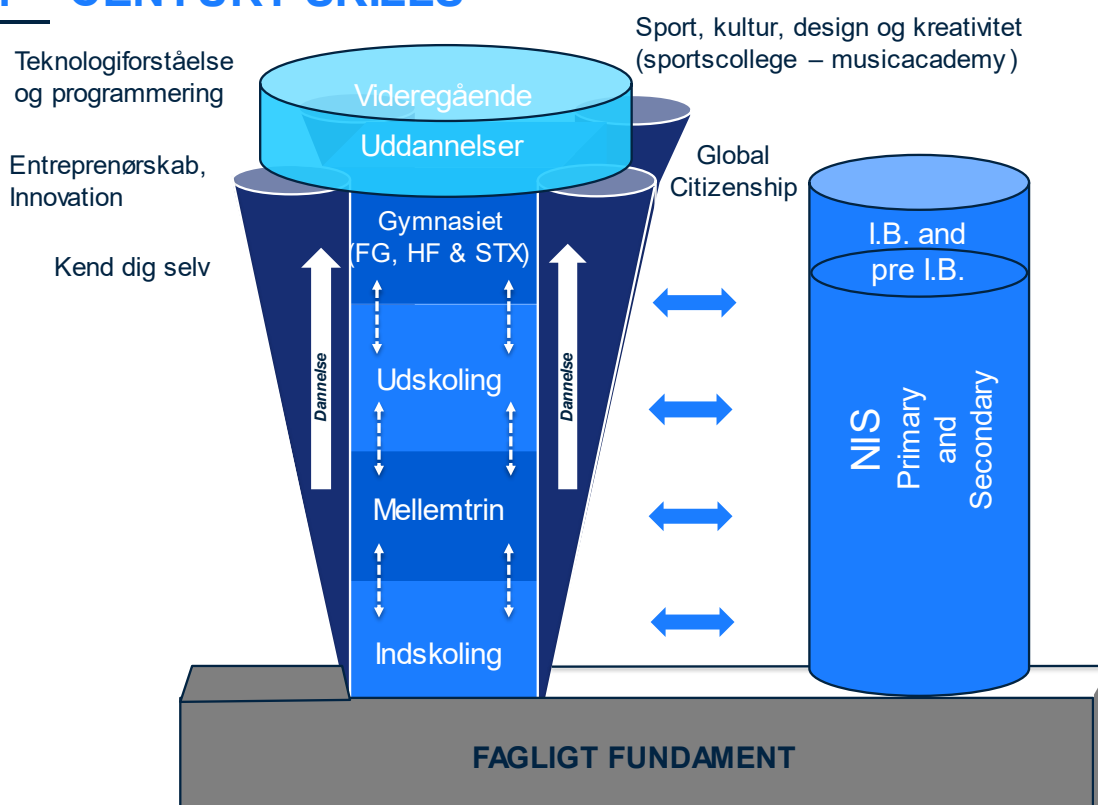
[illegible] CENTURY SKILLS

Teknologiforståelse og programmering

Sport, kultur, design og kreativitet (sportscollege – musicacademy)

Videregående Uddannelser

Entreprenørskab, Innovation

Global Citizenship

Gymnasiet (FG, HF & STX)

Kend dig selv

I.B. and pre I.B.

Dannelse

Udskoling

Dannelse

NIS Primary and Secondary

Mellemtrin

Indskoling

FAGLIGT FUNDAMENT